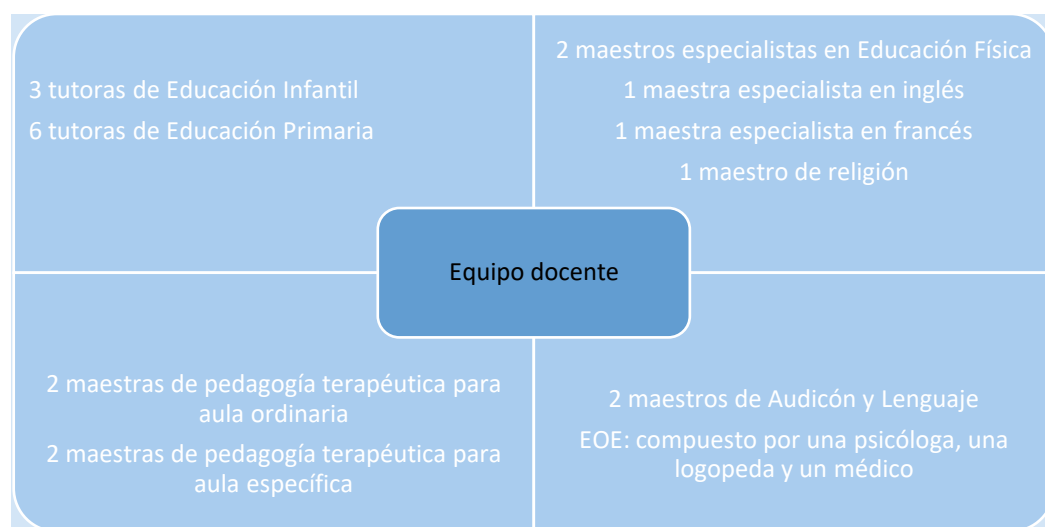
3 tutoras de Educación Infantil

6 tutoras de Educación Primaria

2 maestros especialistas en Educación Física

1 maestra especialista en inglés

1 maestra especialista en francés

1 maestro de religión

Equipo docente

2 maestras de pedagogía terapéutica para aula ordinaria

2 maestras de pedagogía terapéutica para aula específica

2 maestros de Audicón y Lenguaje

EOE: compuesto por una psicóloga, una logopeda y un médico